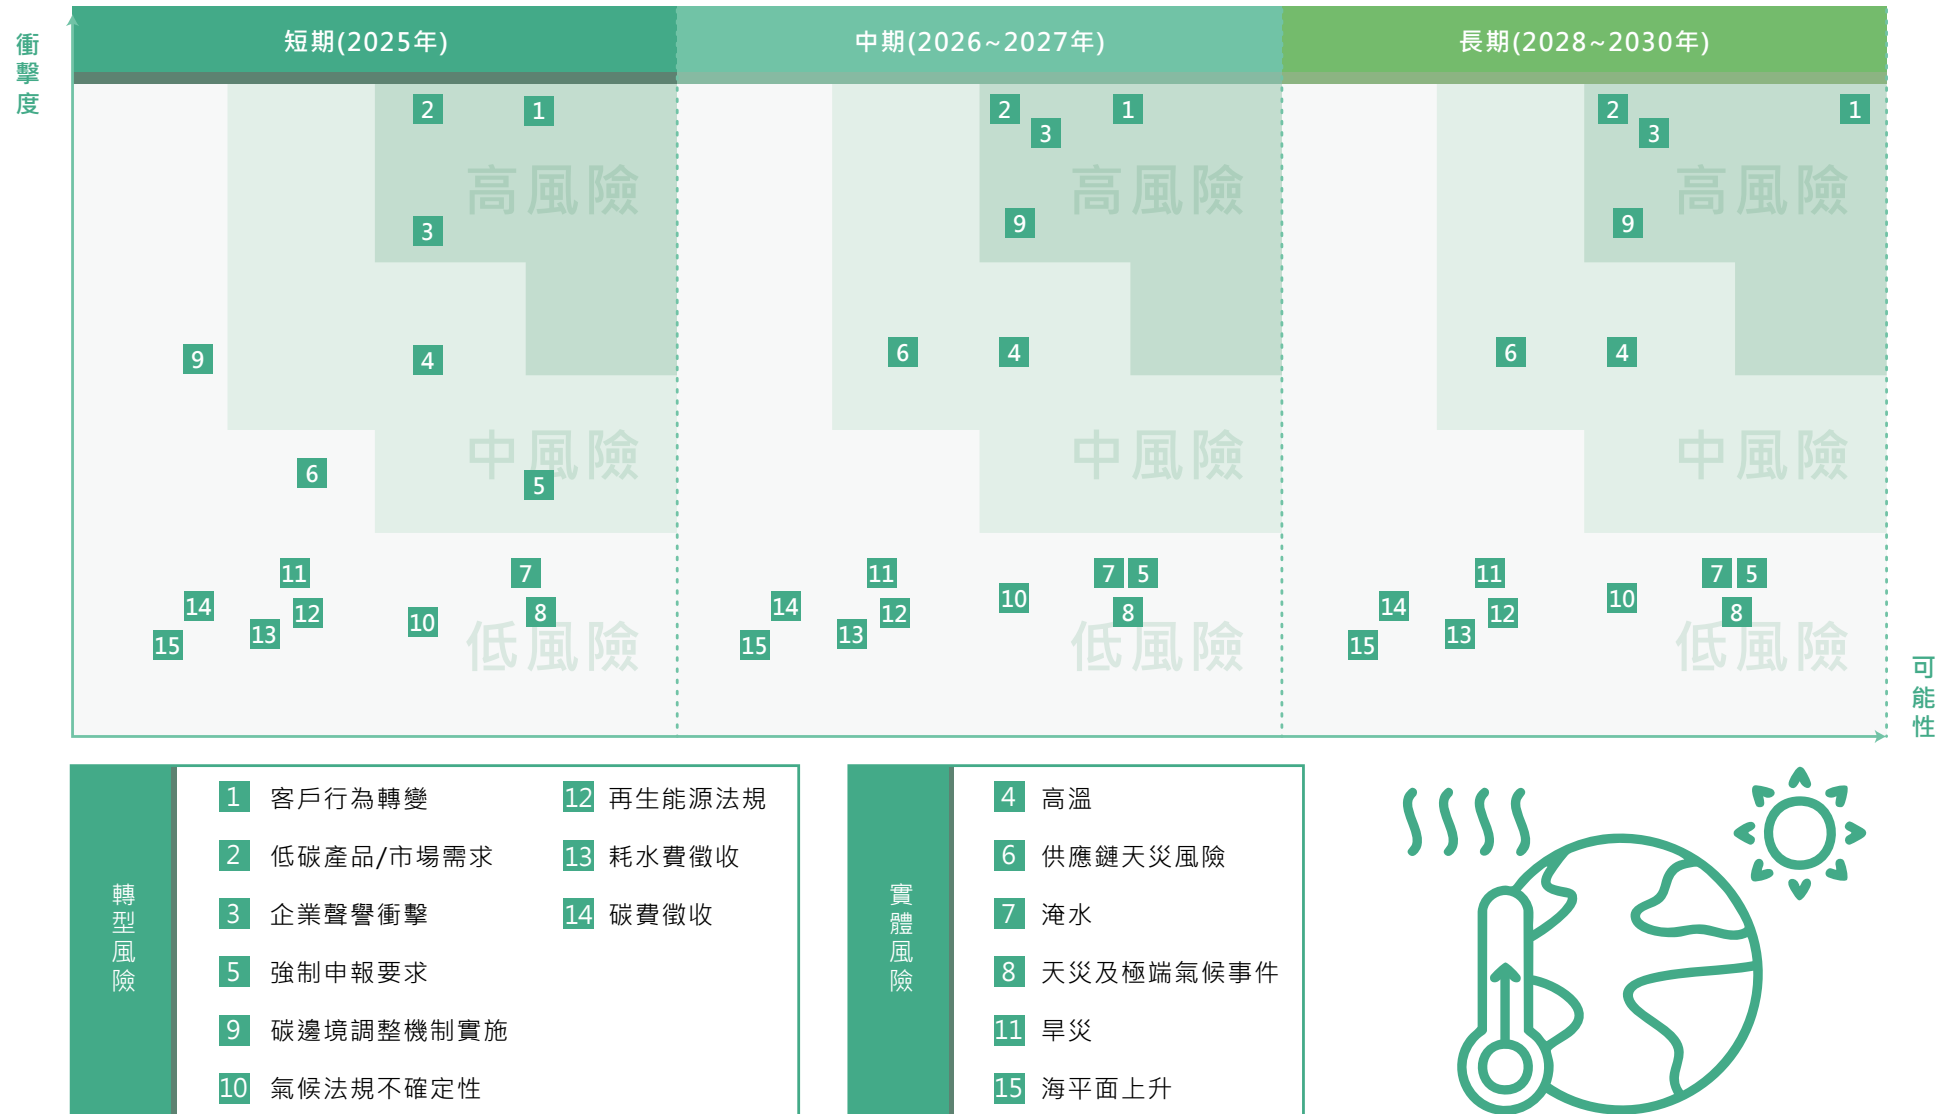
衝擊度

短期(2025年)

2 1
高風險
3
9
4
中風險
6
5
11 7
14 12 8
15 13 10
低風險

中期(2026~2027年)

2 1
3
高風險
9
6 4
中風險
11 7 5
14 12 10 8
15 13
低風險

長期(2028~2030年)

2 1
3
高風險
9
6 4
中風險
11 7 5
14 12 10 8
15 13
低風險

可能性

轉型風險

1 客戶行為轉變
2 低碳產品/市場需求
3 企業聲譽衝擊
5 強制申報要求
9 碳邊境調整機制實施
10 氣候法規不確定性
12 再生能源法規
13 耗水費徵收
14 碳費徵收

實體風險

4 高溫
6 供應鏈天災風險
7 淹水
8 天災及極端氣候事件
11 旱災
15 海平面上升